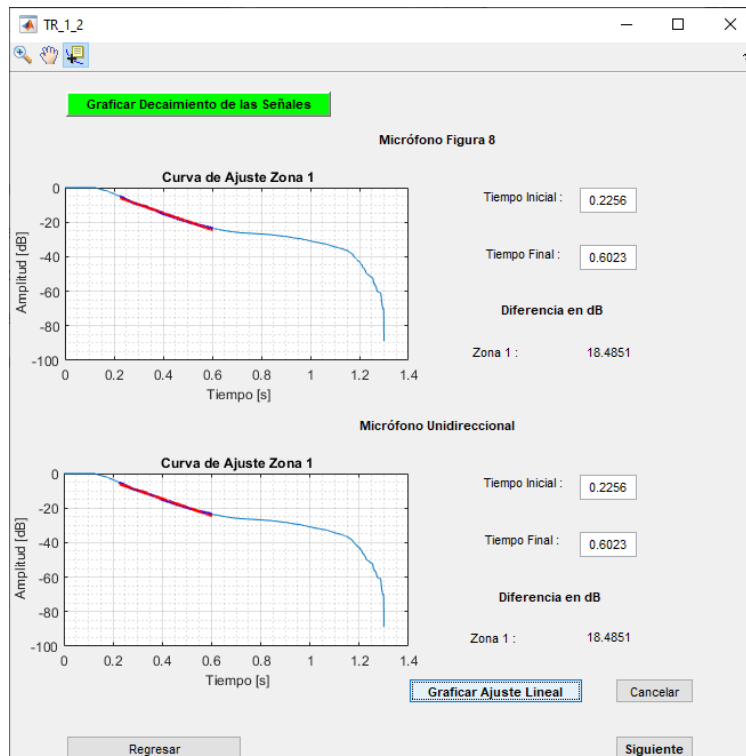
TR_1_2

Graficar Decaimiento de las Señales

Micrófono Figura 8

Curva de Ajuste Zona 1

Amplitud [dB]

0
-20
-40
-60
-80
-100

0 0.2 0.4 0.6 0.8 1 1.2 1.4

Tiempo [s]

Tiempo Inicial : 0.2256

Tiempo Final : 0.6023

Diferencia en dB

Zona 1 : 18.4851

Micrófono Unidireccional

Curva de Ajuste Zona 1

Amplitud [dB]

0
-20
-40
-60
-80
-100

0 0.2 0.4 0.6 0.8 1 1.2 1.4

Tiempo [s]

Tiempo Inicial : 0.2256

Tiempo Final : 0.6023

Diferencia en dB

Zona 1 : 18.4851

Graficar Ajuste Lineal

Cancelar

Regresar

Siguiente